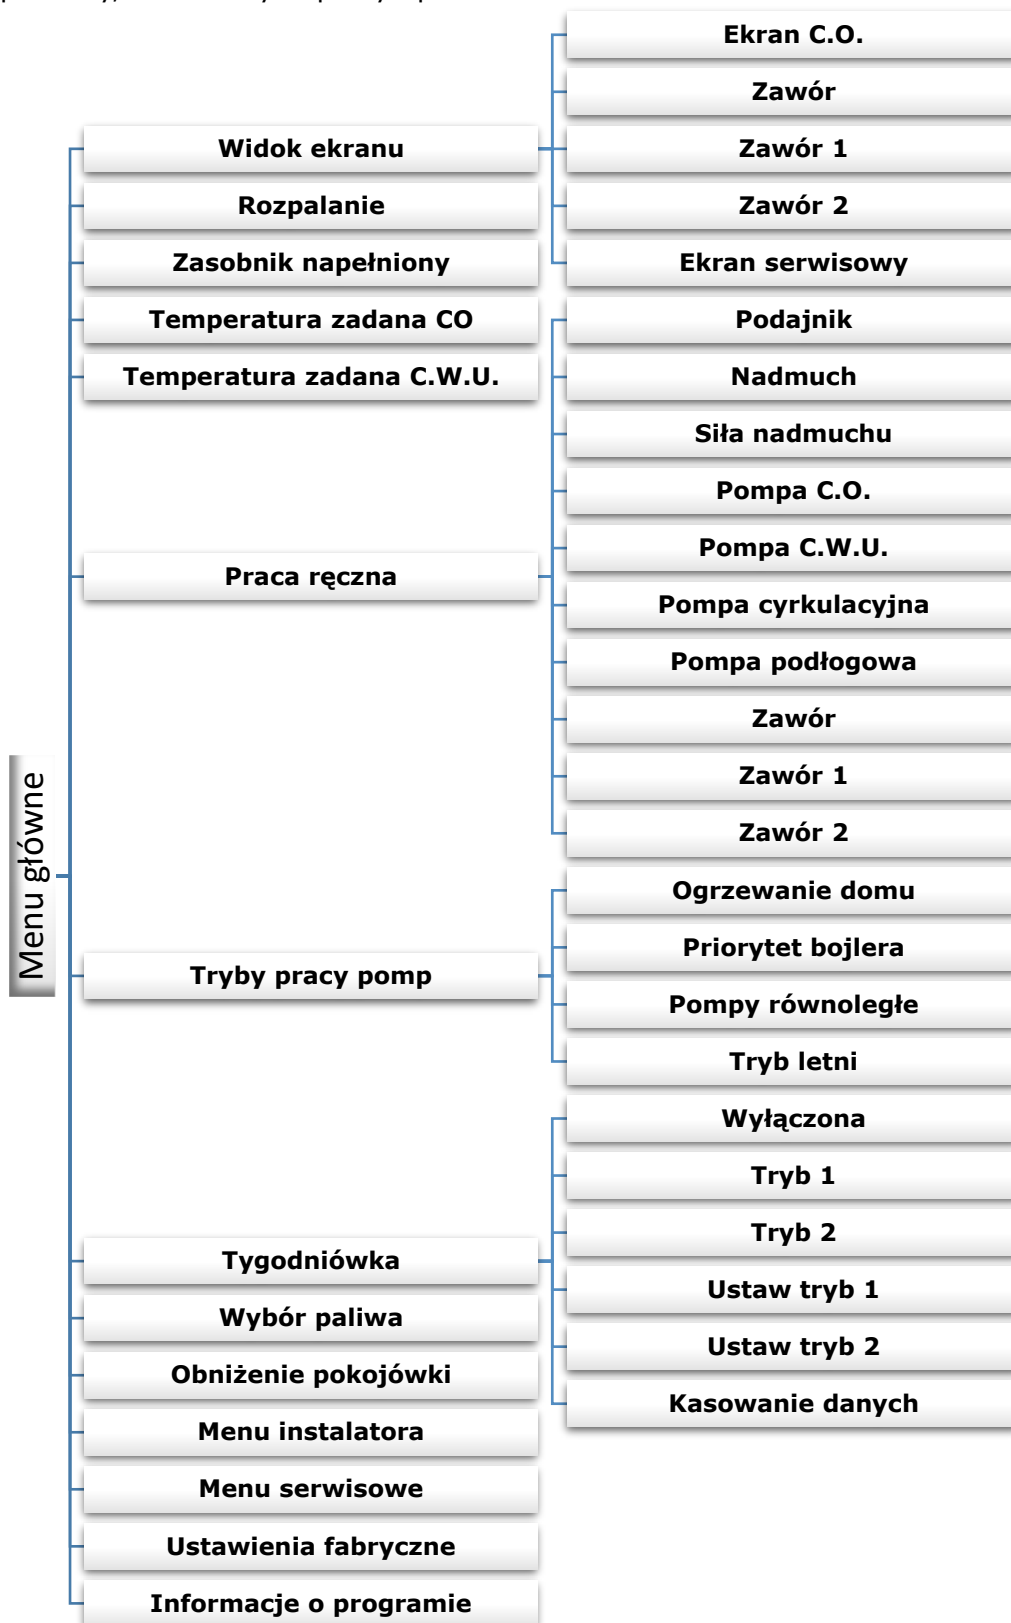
Menu główne

Widok ekranu
Ekran C.O.
Zawór
Zawór 1
Zawór 2
Ekran serwisowy

Rozpalanie

Zasobnik napełniony

Temperatura zadana CO

Temperatura zadana C.W.U.

Praca ręczna
Podajnik
Nadmuch
Siła nadmuchu
Pompa C.O.
Pompa C.W.U.
Pompa cyrkulacyjna
Pompa podłogowa
Zawór
Zawór 1
Zawór 2

Tryby pracy pomp
Ogrzewanie domu
Priorytet bojlera
Pompy równoległe
Tryb letni

Tygodniówka
Wyłączona
Tryb 1
Tryb 2
Ustaw tryb 1
Ustaw tryb 2
Kasowanie danych

Wybór paliwa

Obniżenie pokojówki

Menu instalatora

Menu serwisowe

Ustawienia fabryczne

Informacje o programie